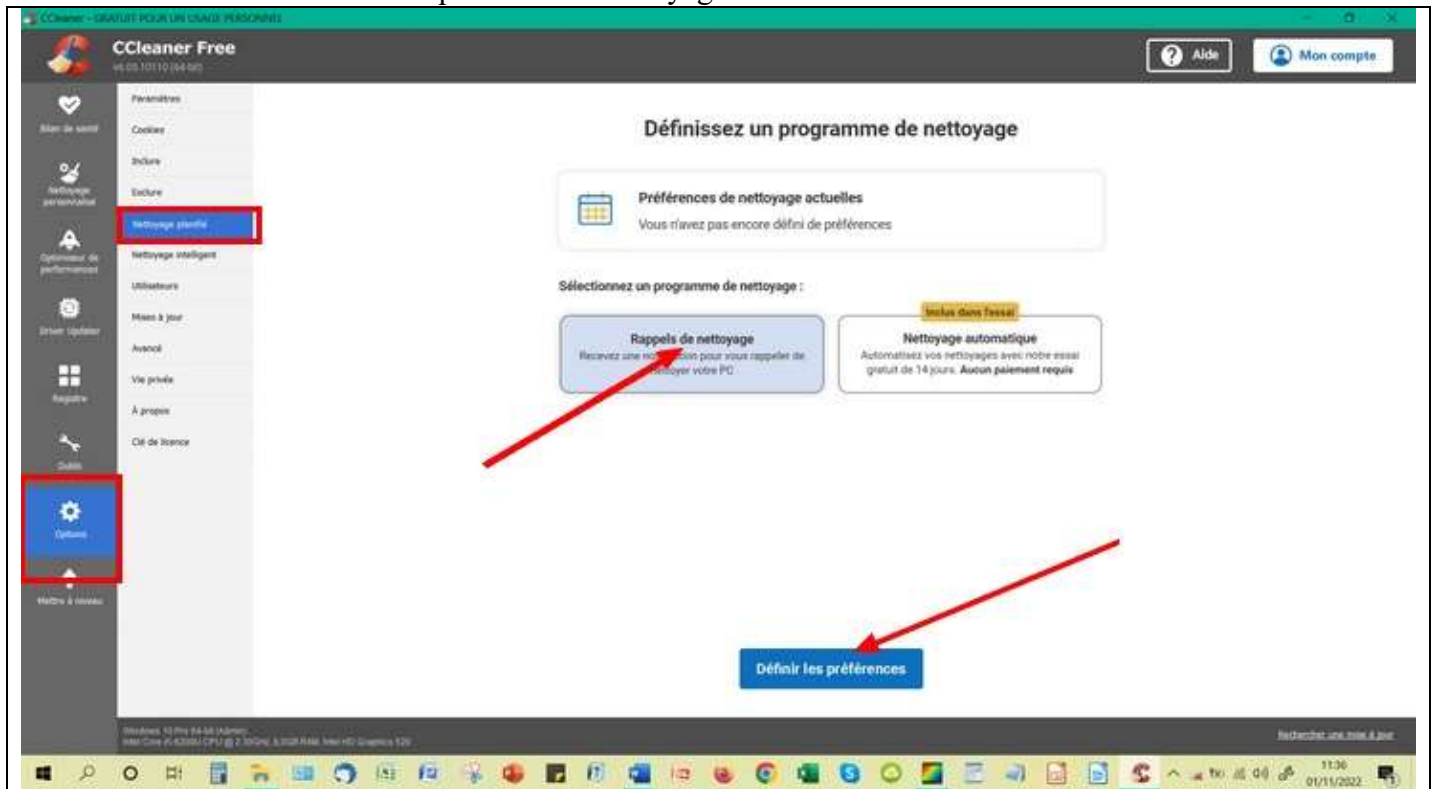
CCleaner - GRATUIT POUR UN USAGE PERSONNEL

CCleaner Free
v6.05.10110 (64-bit)

Aide
Mon compte

Bilan de santé
Nettoyage personnalisé
Optimiseur de performances
Driver Updater
Registre
Outils
Options
Mettre à niveau

Paramètres
Cookies
Inclure
Exclure
Nettoyage planifié
Nettoyage intelligent
Utilisateurs
Mises à jour
Avancé
Vie privée
À propos
Clé de licence

Définissez un programme de nettoyage

Préférences de nettoyage actuelles
Vous n'avez pas encore défini de préférences

Sélectionnez un programme de nettoyage :

Rappels de nettoyage
Recevez une notification pour vous rappeler de nettoyer votre PC

Inclus dans l'essai
Nettoyage automatique
Automatisez vos nettoyages avec notre essai gratuit de 14 jours. Aucun paiement requis

Définir les préférences

Windows 10 Pro 64-bit (Admin)
Intel Core i5-6200U CPU @ 2.30GHz, 8,0GB RAM, Intel HD Graphics 520

Rechercher une mise à jour

11:36
01/11/2022